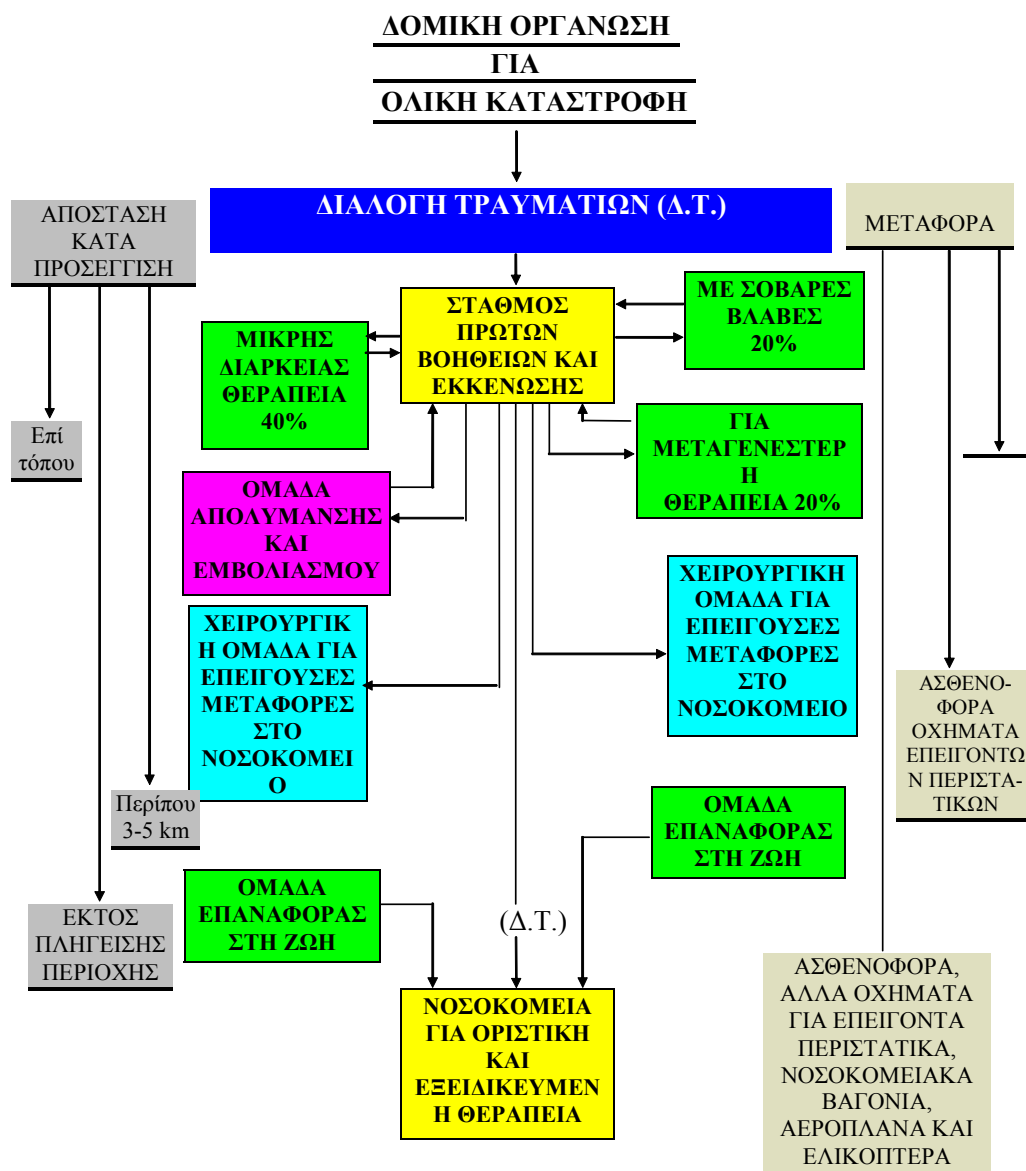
ΔΟΜΙΚΗ ΟΡΓΑΝΩΣΗ
ΓΙΑ
ΟΛΙΚΗ ΚΑΤΑΣΤΡΟΦΗ

ΔΙΑΛΟΓΗ ΤΡΑΥΜΑΤΙΩΝ (Δ.Τ.)

ΑΠΟΣΤΑΣΗ ΚΑΤΑ ΠΡΟΣΕΓΓΙΣΗ

ΜΕΤΑΦΟΡΑ

ΣΤΑΘΜΟΣ ΠΡΩΤΩΝ ΒΟΗΘΕΙΩΝ ΚΑΙ ΕΚΚΕΝΩΣΗΣ

ΜΕ ΣΟΒΑΡΕΣ ΒΛΑΒΕΣ 20%

ΜΙΚΡΗΣ ΔΙΑΡΚΕΙΑΣ ΘΕΡΑΠΕΙΑ 40%

Επί τόπου

ΓΙΑ ΜΕΤΑΓΕΝΕΣΤΕΡΗ ΘΕΡΑΠΕΙΑ 20%

ΟΜΑΔΑ ΑΠΟΛΥΜΑΝΣΗΣ ΚΑΙ ΕΜΒΟΛΙΑΣΜΟΥ

ΧΕΙΡΟΥΡΓΙΚΗ ΟΜΑΔΑ ΓΙΑ ΕΠΕΙΓΟΥΣΕΣ ΜΕΤΑΦΟΡΕΣ ΣΤΟ ΝΟΣΟΚΟΜΕΙΟ

ΧΕΙΡΟΥΡΓΙΚΗ ΟΜΑΔΑ ΓΙΑ ΕΠΕΙΓΟΥΣΕΣ ΜΕΤΑΦΟΡΕΣ ΣΤΟ ΝΟΣΟΚΟΜΕΙΟ

ΑΣΘΕΝΟΦΟΡΑ ΟΧΗΜΑΤΑ ΕΠΕΙΓΟΝΤΩΝ ΠΕΡΙΣΤΑΤΙΚΩΝ

Περίπου 3-5 km

ΟΜΑΔΑ ΕΠΑΝΑΦΟΡΑΣ ΣΤΗ ΖΩΗ

ΟΜΑΔΑ ΕΠΑΝΑΦΟΡΑΣ ΣΤΗ ΖΩΗ

ΕΚΤΟΣ ΠΛΗΓΕΙΣΗΣ ΠΕΡΙΟΧΗΣ

(Δ.Τ.)

ΝΟΣΟΚΟΜΕΙΑ ΓΙΑ ΟΡΙΣΤΙΚΗ ΚΑΙ ΕΞΕΙΔΙΚΕΥΜΕΝΗ ΘΕΡΑΠΕΙΑ

ΑΣΘΕΝΟΦΟΡΑ, ΑΛΛΑ ΟΧΗΜΑΤΑ ΓΙΑ ΕΠΕΙΓΟΝΤΑ ΠΕΡΙΣΤΑΤΙΚΑ, ΝΟΣΟΚΟΜΕΙΑΚΑ ΒΑΓΟΝΙΑ, ΑΕΡΟΠΛΑΝΑ ΚΑΙ ΕΛΙΚΟΠΤΕΡΑ